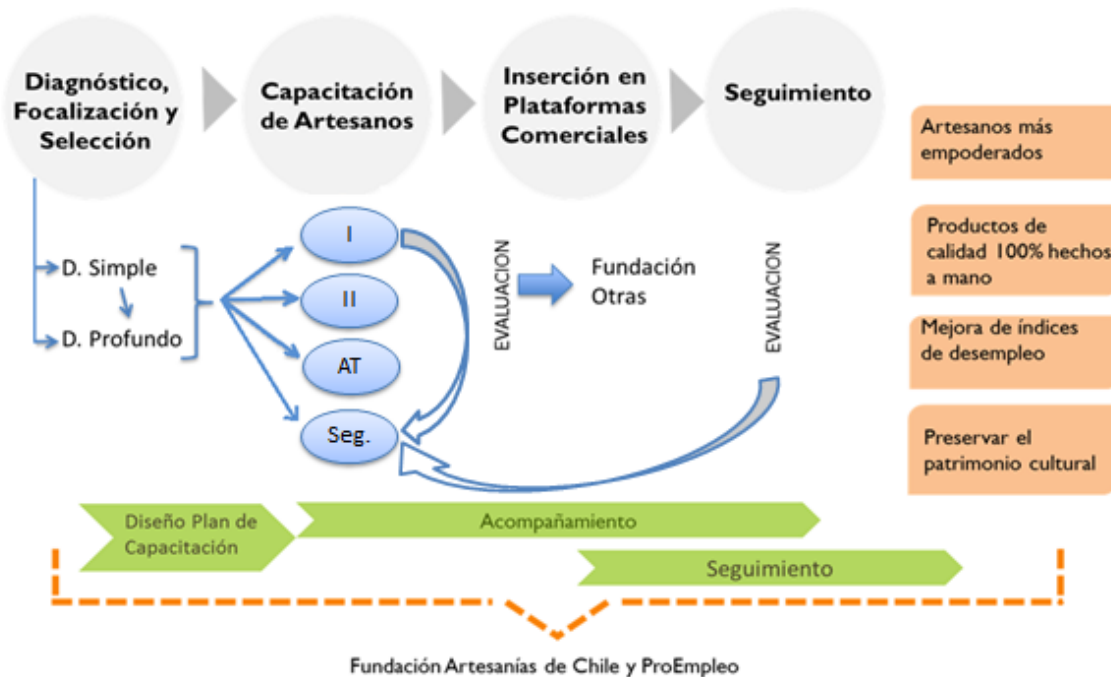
Diagnóstico, Focalización y Selección

Capacitación de Artesanos

Inserción en Plataformas Comerciales

Seguimiento

Artesanos más empoderados

Productos de calidad 100% hechos a mano

Mejora de índices de desempleo

Preservar el patrimonio cultural

D. Simple

D. Profundo

I

II

AT

Seg.

EVALUACION

Fundación
Otras

EVALUACION

Diseño Plan de Capacitación

Acompañamiento

Seguimiento

Fundación Artesanías de Chile y ProEmpleo